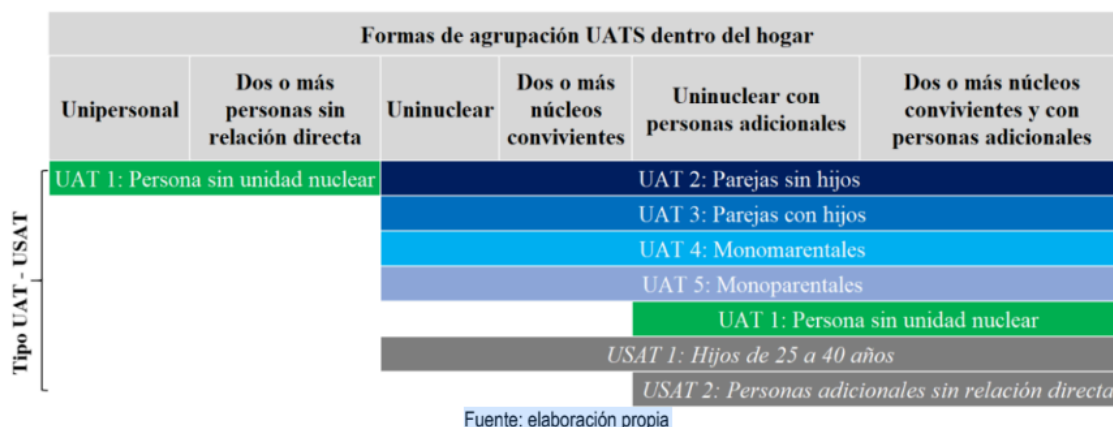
Formas de agrupación UATS dentro del hogar

| Unipersonal | Dos o más personas sin relación directa | Uninuclear | Dos o más núcleos convivientes | Uninuclear con personas adicionales | Dos o más núcleos convivientes y con personas adicionales |
|---|---|---|---|---|---|
| UAT 1: Persona sin unidad nuclear | | UAT 2: Parejas sin hijos | | | |
| | | UAT 3: Parejas con hijos | | | |
| | | UAT 4: Monomarentales | | | |
| | | UAT 5: Monoparentales | | | |
| | | | | UAT 1: Persona sin unidad nuclear | |
| | | USAT 1: Hijos de 25 a 40 años | | | |
| | | | | USAT 2: Personas adicionales sin relación directa | |

Tipo UAT - USAT

Fuente: elaboración propia